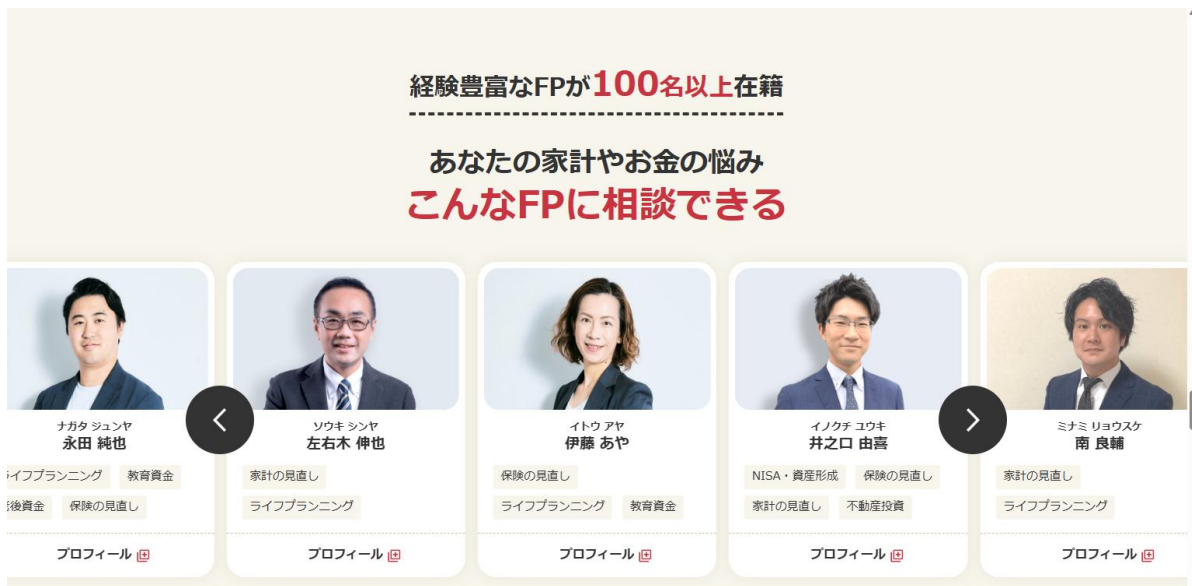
経験豊富なFPが100名以上在籍

あなたの家計やお金の悩み
こんなFPに相談できる

ナガタ ジュンヤ
永田 純也
イフプランニング
教育資金
後資金
保険の見直し
プロフィール

ソウキ シンヤ
左右木 伸也
家計の見直し
ライフプランニング
プロフィール

イトウ アヤ
伊藤 あや
保険の見直し
ライフプランニング
教育資金
プロフィール

イノクチ ユウキ
井之口 由喜
NISA・資産形成
保険の見直し
家計の見直し
不動産投資
プロフィール

ミナミ リョウスケ
南 良輔
家計の見直し
ライフプランニング
プロフィール